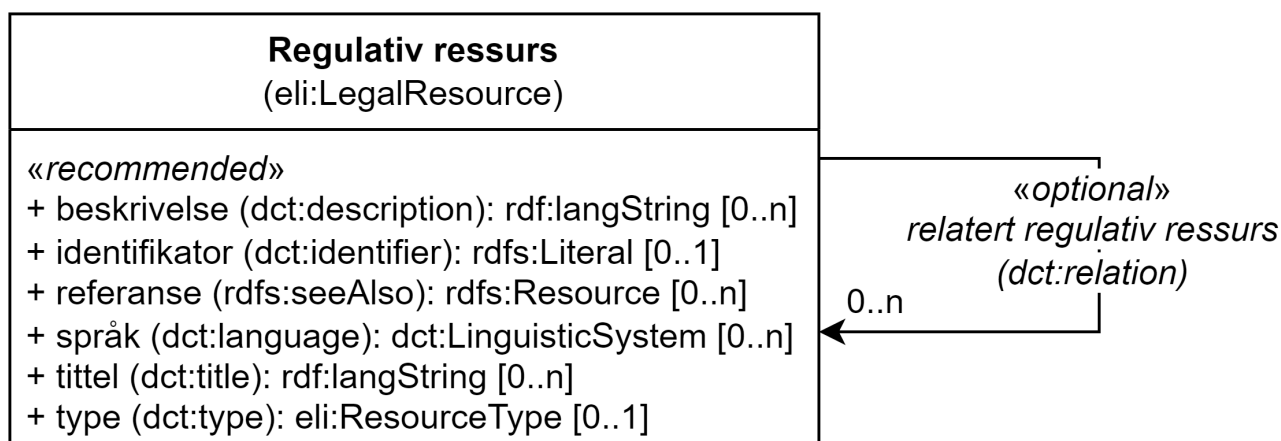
**Regulativ ressurs**
(eli:LegalResource)

«*recommended*»
+ beskrivelse (dct:description): rdf:langString [0..n]
+ identifikator (dct:identifier): rdfs:Literal [0..1]
+ referanse (rdfs:seeAlso): rdfs:Resource [0..n]
+ språk (dct:language): dct:LinguisticSystem [0..n]
+ tittel (dct:title): rdf:langString [0..n]
+ type (dct:type): eli:ResourceType [0..1]

«*optional*»
*relatert regulativ ressurs*
*(dct:relation)*

0..n